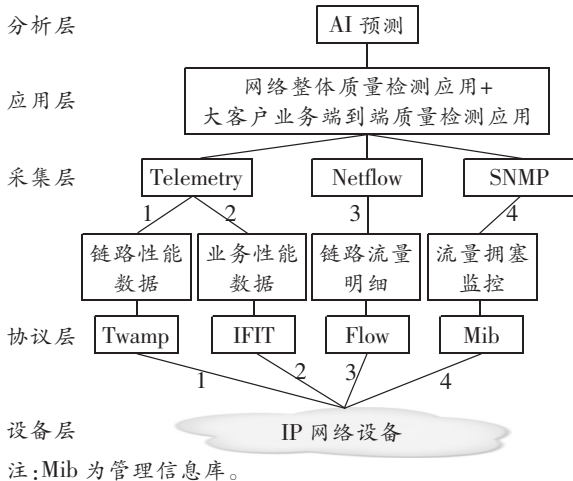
分析层

AI 预测

应用层

网络整体质量检测应用+
大客户业务端到端质量检测应用

采集层

Telemetry

Netflow

SNMP

1

2

3

4

链路性能数据

业务性能数据

链路流量明细

流量拥塞监控

协议层

Twamp

IFIT

Flow

Mib

1

2

3

4

设备层

IP 网络设备

注：Mib 为管理信息库。